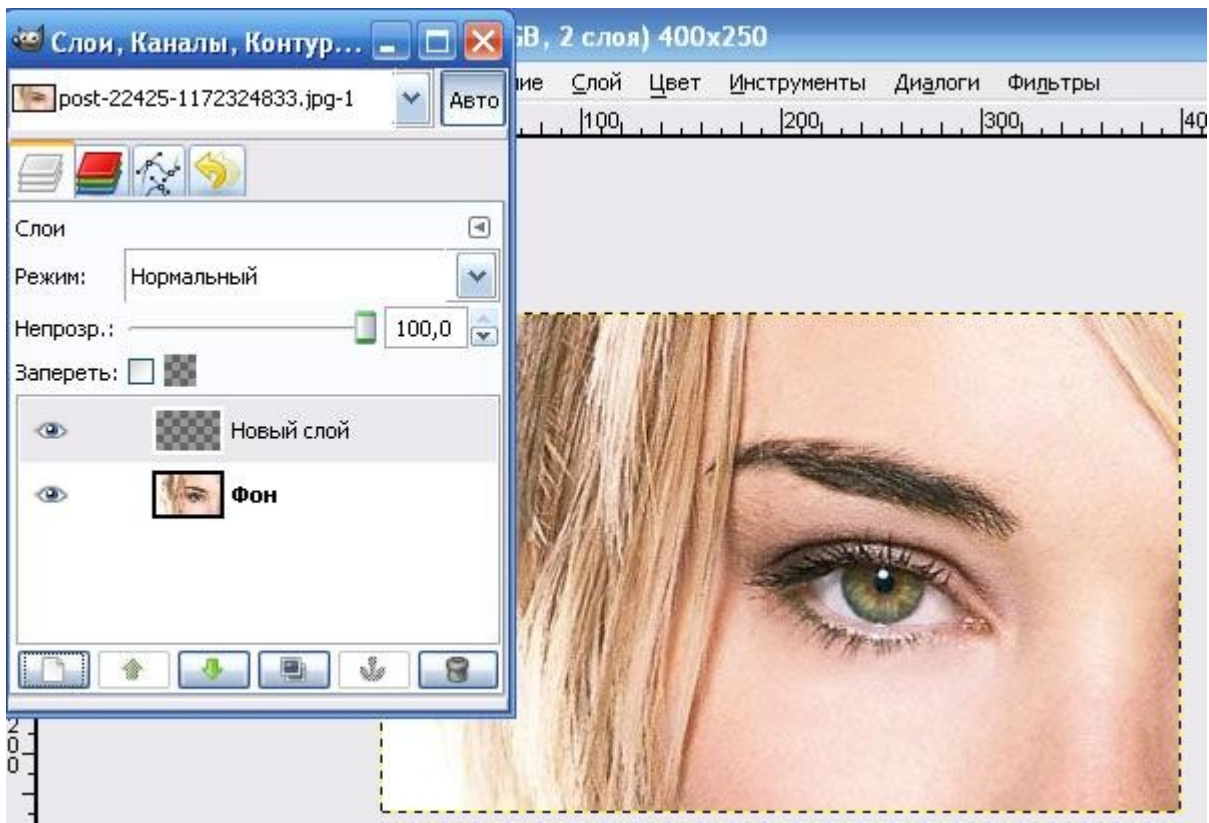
Слои, Каналы, Контур...

GB, 2 слоя) 400x250

post-22425-1172324833.jpg-1

Авто

ие Слой Цвет Инструменты Диалоги Фильтры

100 200 300 40

Слои

Режим: Нормальный

Непрозр.: 100,0

Запереть:

Новый слой

Фон

200